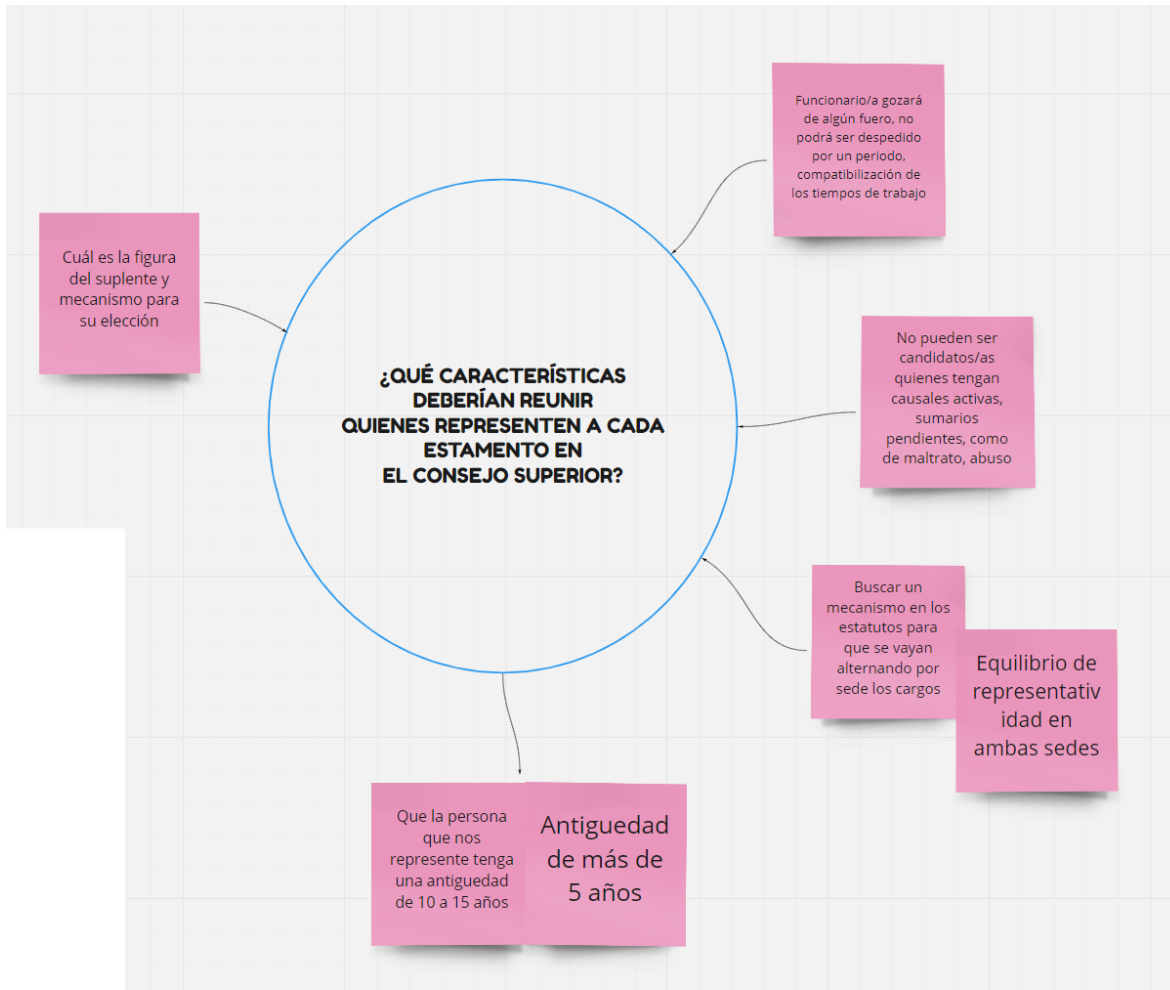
Funcionario/a gozará de algún fuero, no podrá ser despedido por un periodo, compatibilización de los tiempos de trabajo

Cuál es la figura del suplente y mecanismo para su elección

¿QUÉ CARACTERÍSTICAS DEBERÍAN REUNIR QUIENES REPRESENTEN A CADA ESTAMENTO EN EL CONSEJO SUPERIOR?

No pueden ser candidatos/as quienes tengan causales activas, sumarios pendientes, como de maltrato, abuso

Buscar un mecanismo en los estatutos para que se vayan alternando por sede los cargos

Equilibrio de representatividad en ambas sedes

Que la persona que nos represente tenga una antiguedad de 10 a 15 años

Antiguedad de más de 5 años